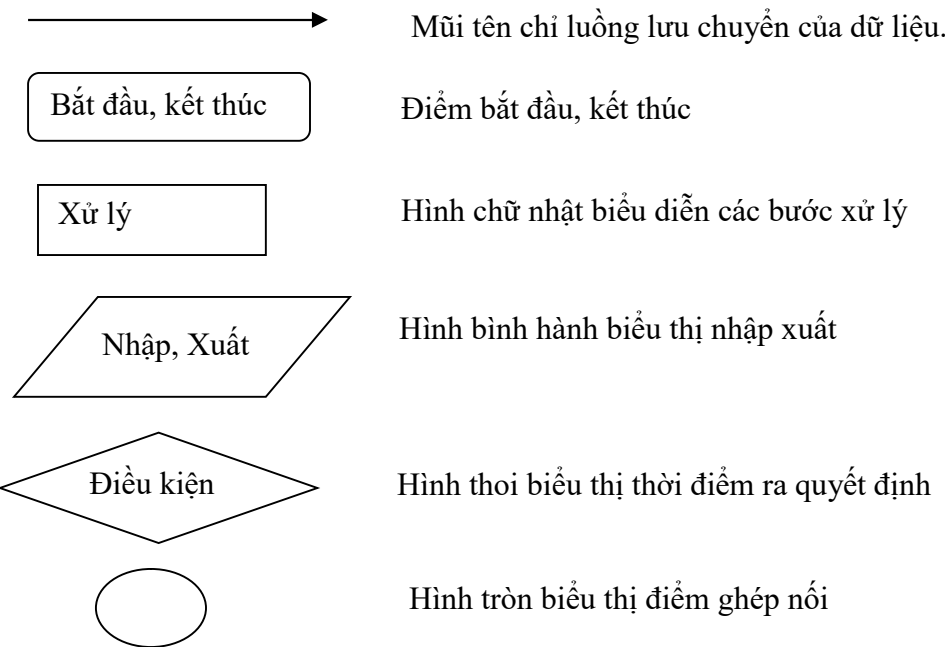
Mũi tên chỉ luồng lưu chuyển của dữ liệu.

Bắt đầu, kết thúc

Điểm bắt đầu, kết thúc

Xử lý

Hình chữ nhật biểu diễn các bước xử lý

Nhập, Xuất

Hình bình hành biểu thị nhập xuất

Điều kiện

Hình thoi biểu thị thời điểm ra quyết định

Hình tròn biểu thị điểm ghép nối